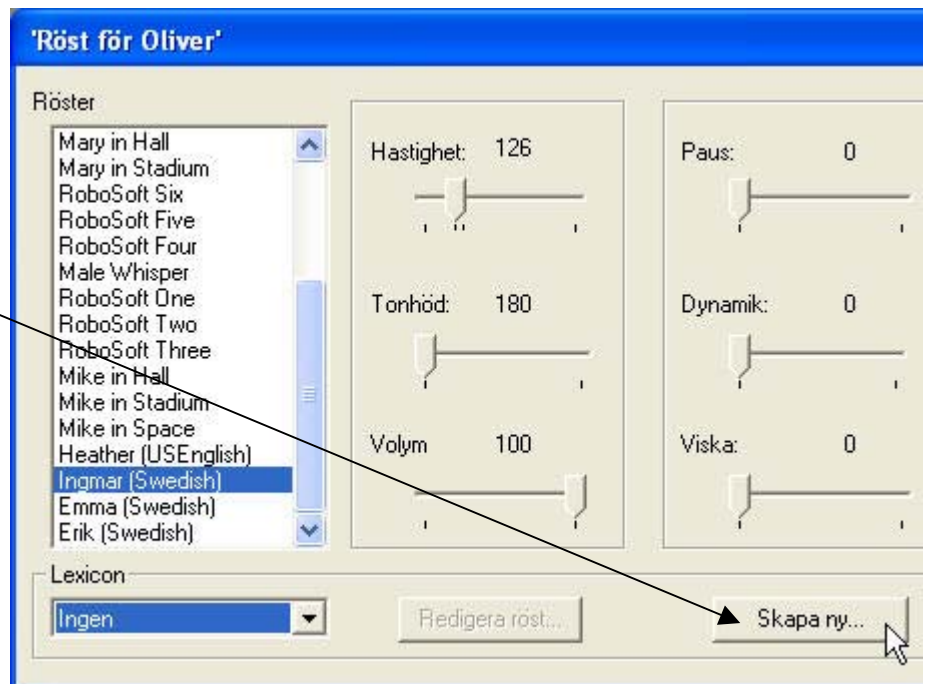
'Röst för Oliver'

Röster

Mary in Hall
Mary in Stadium
RoboSoft Six
RoboSoft Five
RoboSoft Four
Male Whisper
RoboSoft One
RoboSoft Two
RoboSoft Three
Mike in Hall
Mike in Stadium
Mike in Space
Heather (USEnglish)
Ingmar (Swedish)
Emma (Swedish)
Erik (Swedish)

Hastighet: 126

Tonhöd: 180

Volym 100

Paus: 0

Dynamik: 0

Viska: 0

Lexicon

Ingen

Redigera röst...

Skapa ny...